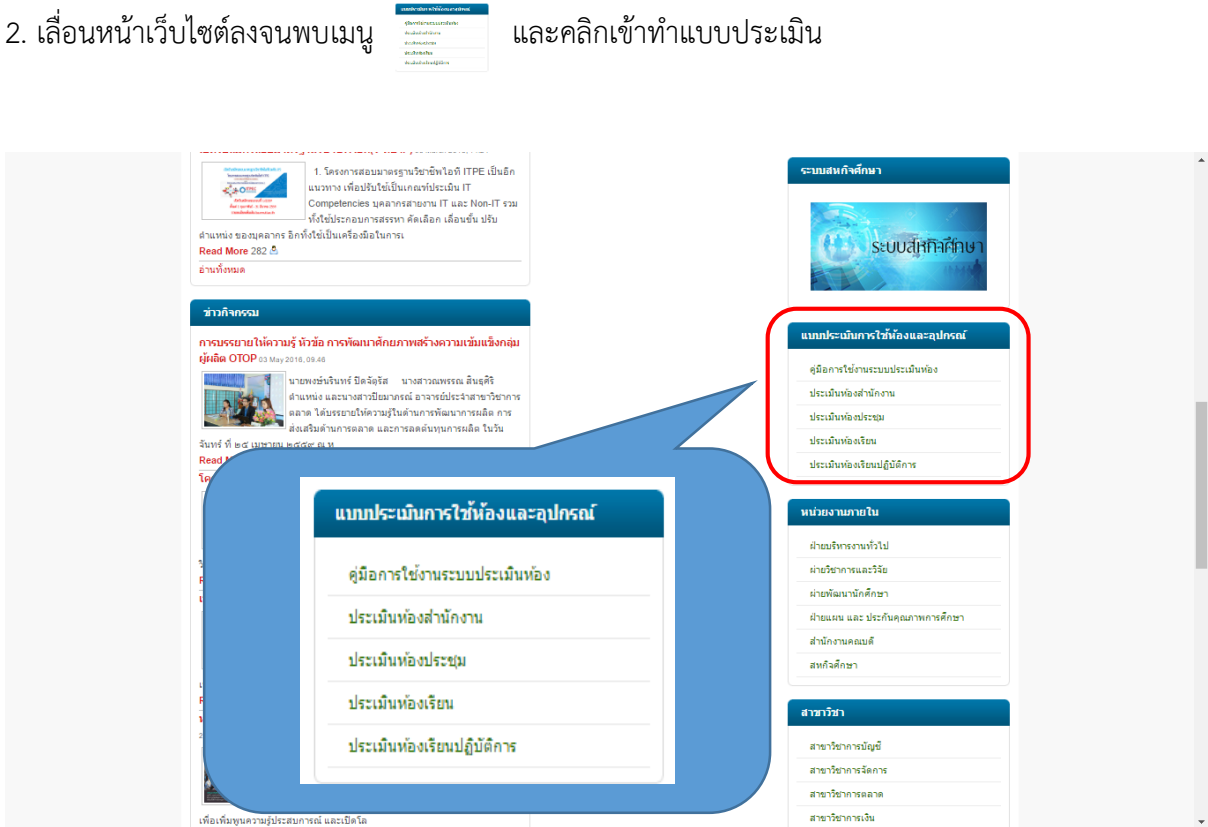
2. เลื่อนหน้าเว็บไซต์ลงจนพบเมนู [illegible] และคลิกเข้าทำแบบประเมิน

1. โครงการสอบมาตรฐานวิชาชีพไอที ITPE เป็นอีกแนวทาง เพื่อปรับใช้เป็นเกณฑ์ประเมิน IT Competencies บุคลากรสายงาน IT และ Non-IT รวมทั้งใช้ประกอบการสรรหา คัดเลือก เลื่อนขั้น ปรับตำแหน่ง ของบุคลากร อีกทั้งใช้เป็นเครื่องมือในการ
Read More 282
อ่านทั้งหมด

ข่าวกิจกรรม

การบรรยายให้ความรู้ หัวข้อ การพัฒนาศักยภาพสร้างความเข้มแข็งกลุ่มผู้ผลิต OTOP 03 May 2016, 09:46

นายพงษ์นรินทร์ ปัดจัฏรัส นางสาวณพรรณ สินธุศิริ ตำแหน่ง และนางสาวปิยมาภรณ์ อาจารย์ประจำสาขาวิชาการตลาด ได้บรรยายให้ความรู้ในด้านการพัฒนาการผลิต การส่งเสริมด้านการตลาด และการลดต้นทุนการผลิต ในวันจันทร์ ที่ ๒๕ เมษายน ๒๕๕๙ ณ ห
Read M

เพื่อเพิ่มพูนความรู้ประสบการณ์ และเปิดโล

ระบบสหกิจศึกษา
ระบบสหกิจศึกษา

แบบประเมินการใช้ห้องและอุปกรณ์
คู่มือการใช้งานระบบประเมินห้อง
ประเมินห้องสำนักงาน
ประเมินห้องประชุม
ประเมินห้องเรียน
ประเมินห้องเรียนปฏิบัติการ

แบบประเมินการใช้ห้องและอุปกรณ์
คู่มือการใช้งานระบบประเมินห้อง
ประเมินห้องสำนักงาน
ประเมินห้องประชุม
ประเมินห้องเรียน
ประเมินห้องเรียนปฏิบัติการ

หน่วยงานภายใน
ฝ่ายบริหารงานทั่วไป
ฝ่ายวิชาการและวิจัย
ฝ่ายพัฒนานักศึกษา
ฝ่ายแผน และ ประกันคุณภาพการศึกษา
สำนักงานคณบดี
สหกิจศึกษา

สาขาวิชา
สาขาวิชาการบัญชี
สาขาวิชาการจัดการ
สาขาวิชาการตลาด
สาขาวิชาการเงิน